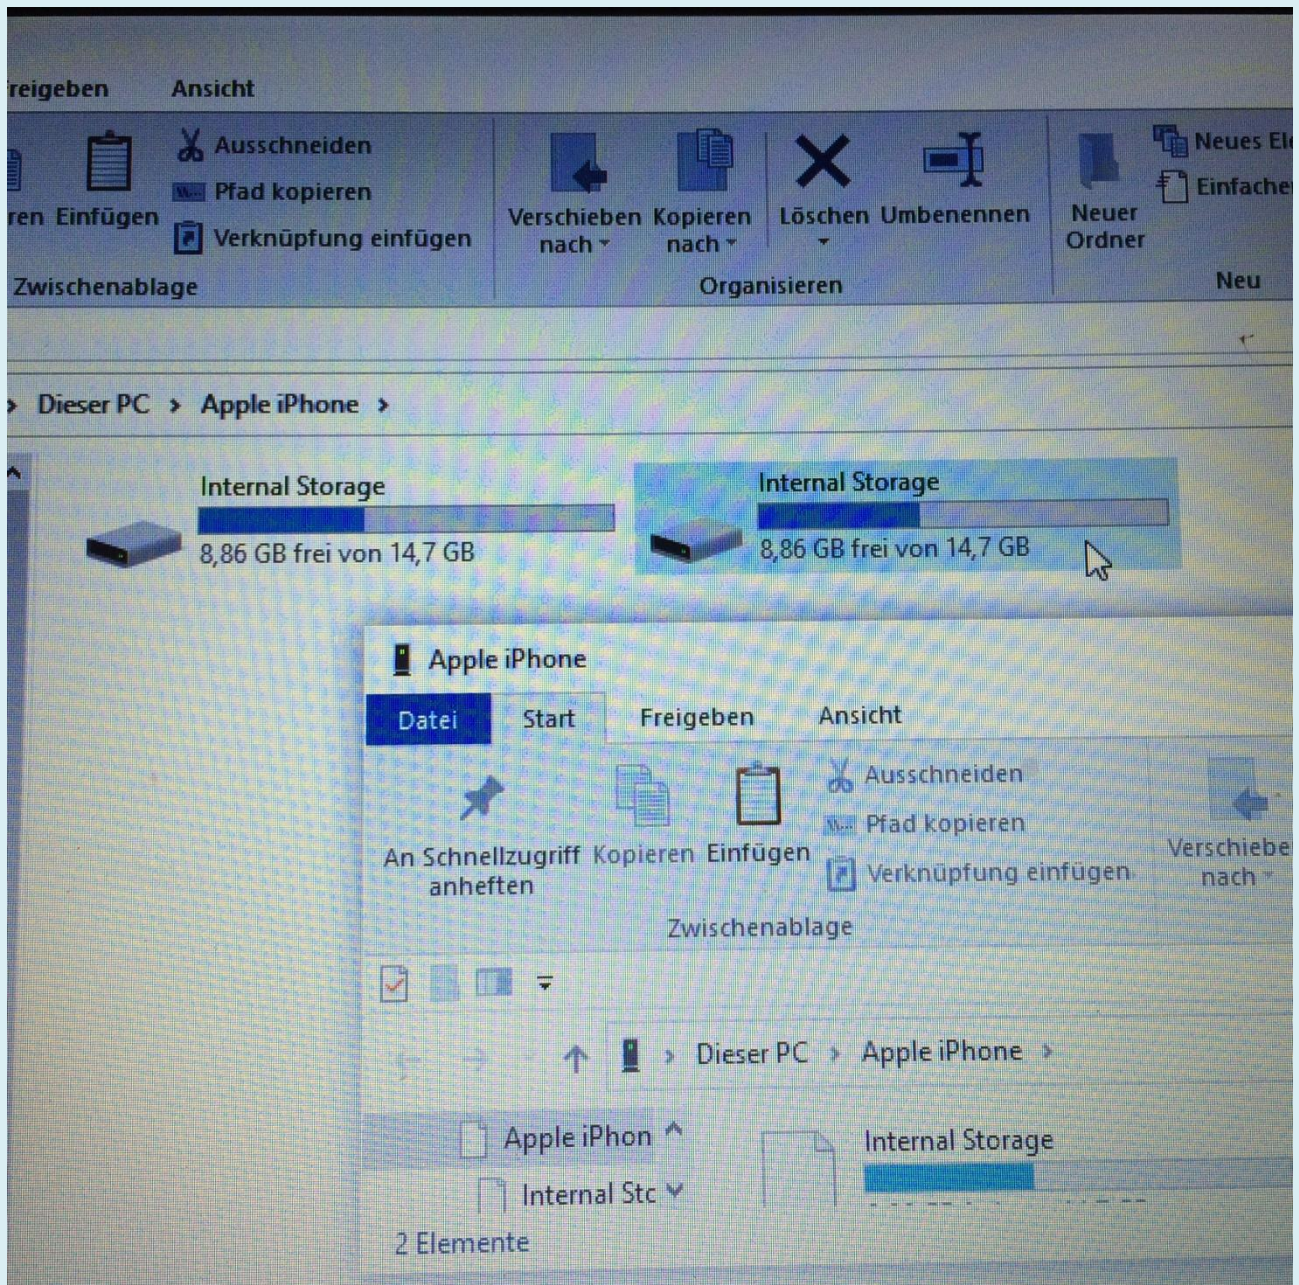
reigeben Ansicht

ren Einfügen

Ausschneiden
Pfad kopieren
Verknüpfung einfügen

Zwischenablage

Verschieben nach
Kopieren nach
Löschen
Umbenennen

Organisieren

Neuer Ordner
Neues El
Einfache

Neu

Dieser PC > Apple iPhone >

Internal Storage
8,86 GB frei von 14,7 GB

Internal Storage
8,86 GB frei von 14,7 GB

Apple iPhone

Datei Start Freigeben Ansicht

An Schnellzugriff anheften
Kopieren
Einfügen
Ausschneiden
Pfad kopieren
Verknüpfung einfügen
Verschiebe nach

Zwischenablage

Dieser PC > Apple iPhone >

Apple iPhon
Internal Stc

Internal Storage

2 Elemente